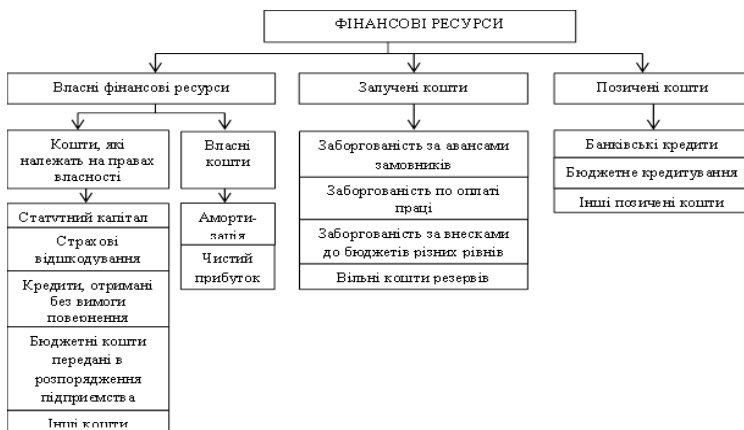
ФІНАНСОВІ РЕСУРСИ

Власні фінансові ресурси

Кошти, які належать на правах власності

Статутний капітал

Страхові відшкодування

Кредити, отримані без вимоги повернення

Бюджетні кошти передані в розпорядження підприємства

Інші кошти

Власні кошти

Амортизація

Чистий прибуток

Залучені кошти

Заборгованість за авансами замовників

Заборгованість по оплаті праці

Заборгованість за внесками до бюджетів різних рівнів

Вільні кошти резервів

Позичені кошти

Банківські кредити

Бюджетне кредитування

Інші позичені кошти